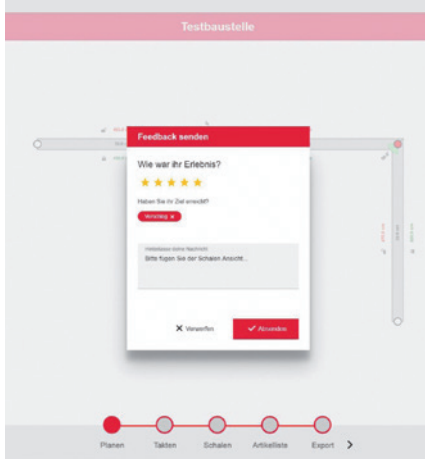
Testbaustelle

Feedback senden

Wie war ihr Erlebnis?

★★★★★

Haben Sie Ihr Ziel erreicht?

Vorschlag ×

Hinterlasse deine Nachricht

Bitte fügen Sie der Schalen Ansicht...

✕ Verwerfen

✔ Absenden

Planen

Takten

Schalen

Artikelliste

Export